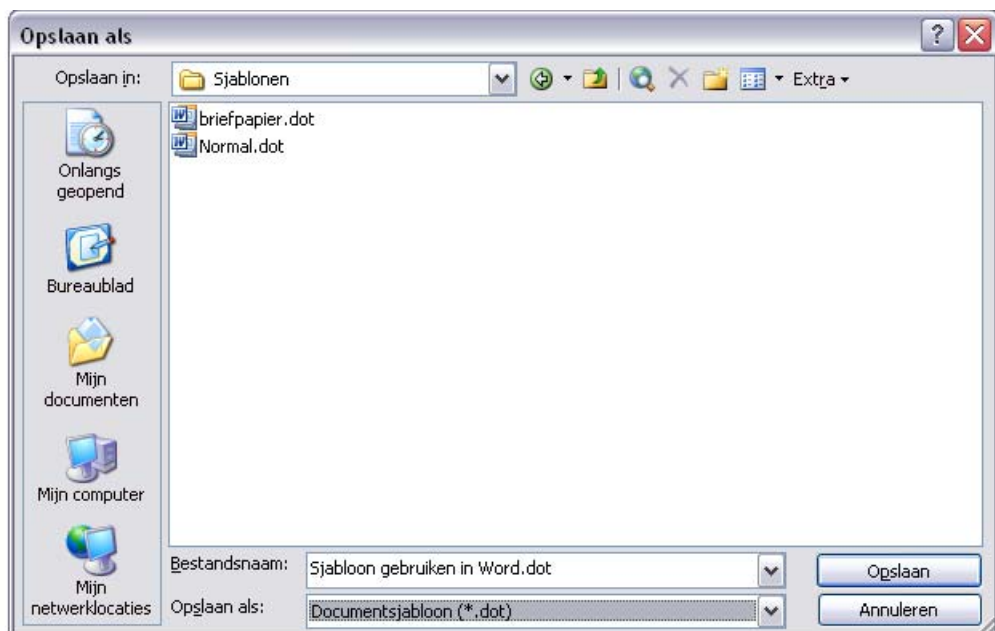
Opslaan als

Opslaan in: Sjablonen

Extra

briefpapier.dot
Normal.dot

Onlangs geopend

Bureaublad

Mijn documenten

Mijn computer

Mijn netwerklocaties

Bestandsnaam: Sjabloon gebruiken in Word.dot

Opslaan als: Documentsjabloon (*.dot)

Opslaan

Annuleren